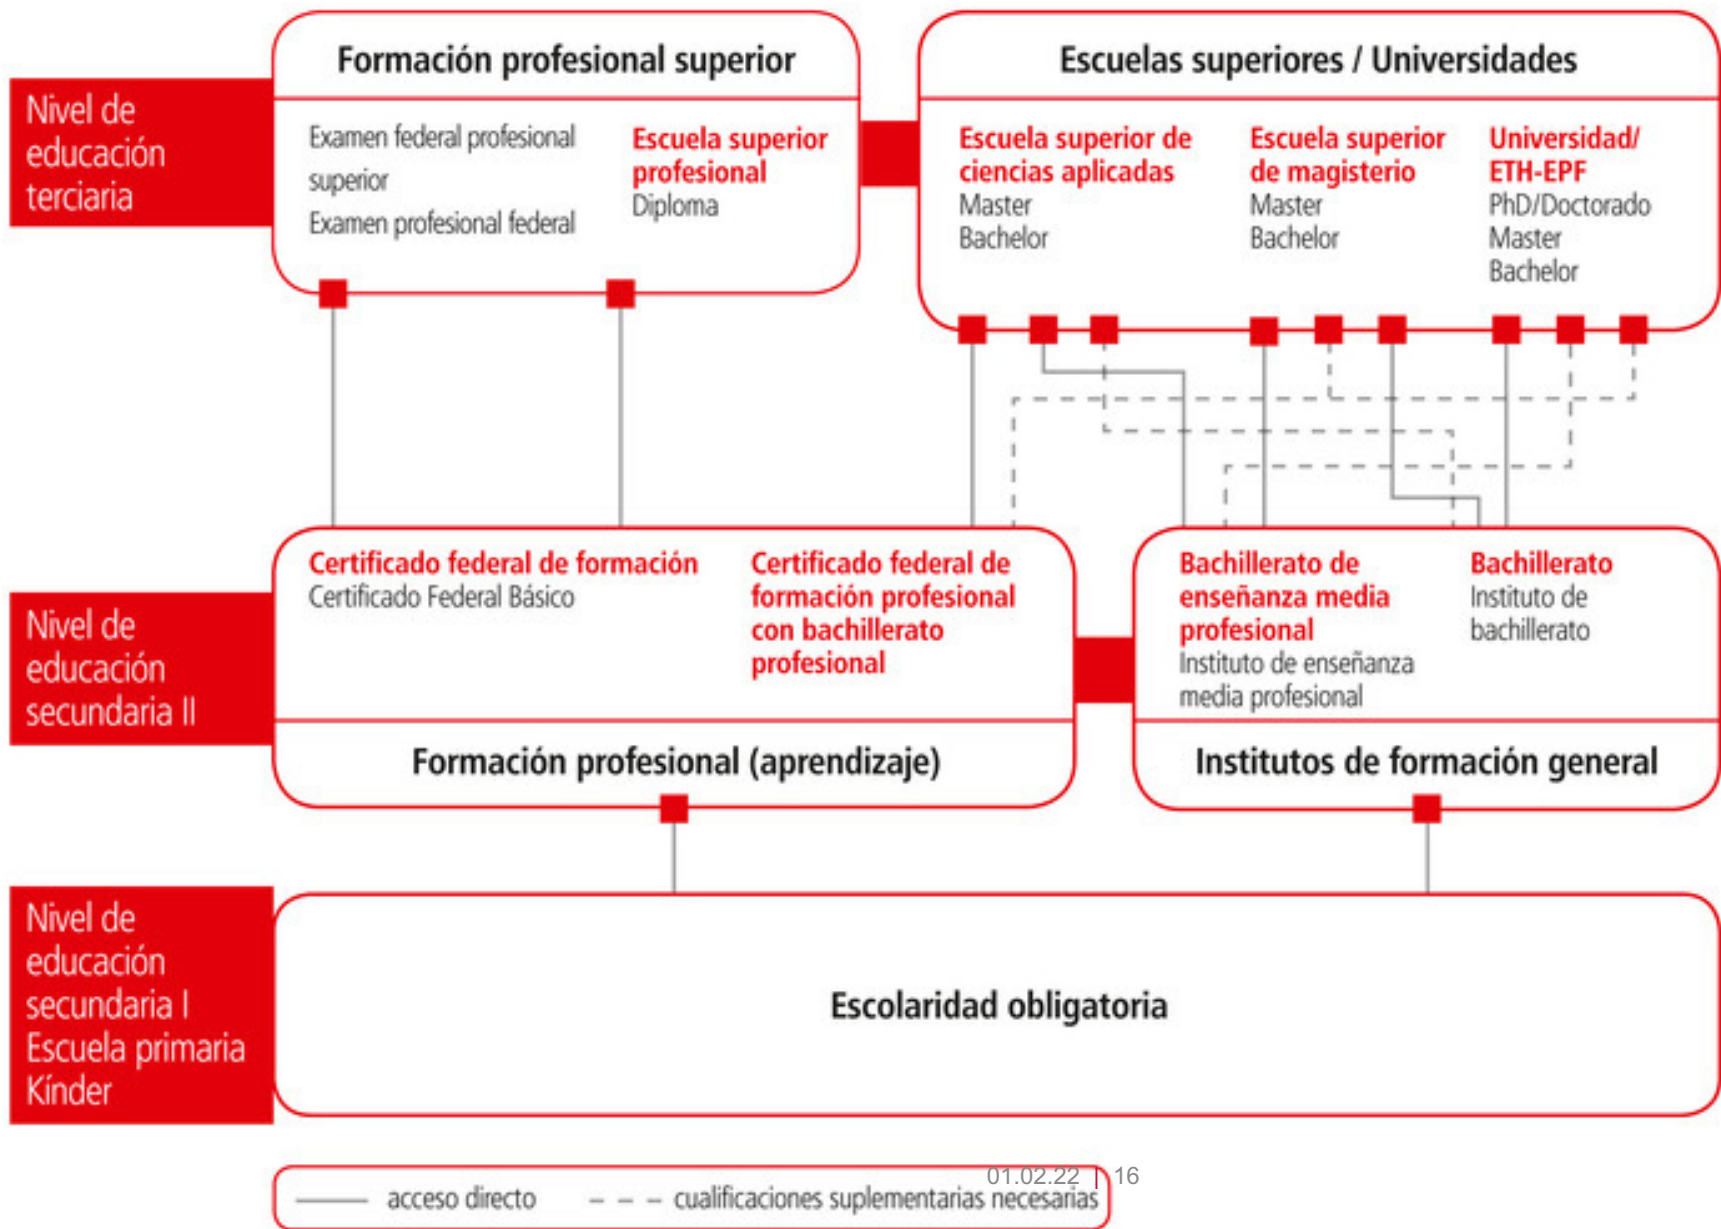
Nivel de educación terciaria

Formación profesional superior

Examen federal profesional superior
Examen profesional federal

Escuela superior profesional
Diploma

Escuelas superiores / Universidades

Escuela superior de ciencias aplicadas
Master
Bachelor

Escuela superior de magisterio
Master
Bachelor

Universidad/ ETH-EPF
PhD/Doctorado
Master
Bachelor

Nivel de educación secundaria II

Certificado federal de formación
Certificado Federal Básico

Certificado federal de formación profesional con bachillerato profesional

Formación profesional (aprendizaje)

Bachillerato de enseñanza media profesional
Instituto de enseñanza media profesional

Bachillerato
Instituto de bachillerato

Institutos de formación general

Nivel de educación secundaria I
Escuela primaria
Kínder

Escolaridad obligatoria

acceso directo
cualificaciones suplementarias necesarias

01.02.22 | 16